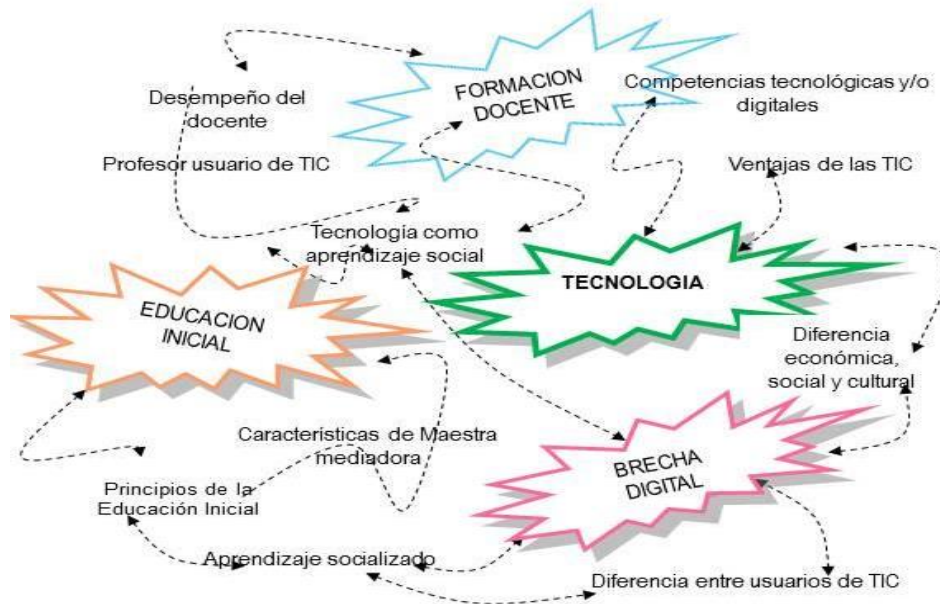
FORMACION DOCENTE

Desempeño del docente

Competencias tecnológicas y/o digitales

Profesor usuario de TIC

Ventajas de las TIC

Tecnología como aprendizaje social

TECNOLOGIA

EDUCACION INICIAL

Diferencia económica, social y cultural

Características de Maestra mediadora

BRECHA DIGITAL

Principios de la Educación Inicial

Aprendizaje socializado

Diferencia entre usuarios de TIC